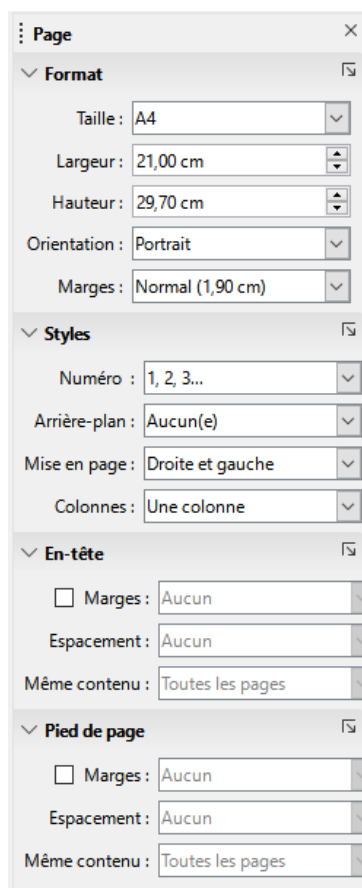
Page
×

Format

Taille : A4

Largeur : 21,00 cm

Hauteur : 29,70 cm

Orientation : Portrait

Marges : Normal (1,90 cm)

Styles

Numéro : 1, 2, 3...

Arrière-plan : Aucun(e)

Mise en page : Droite et gauche

Colonnes : Une colonne

En-tête

Marges : Aucun

Espacement : Aucun

Même contenu : Toutes les pages

Pied de page

Marges : Aucun

Espacement : Aucun

Même contenu : Toutes les pages